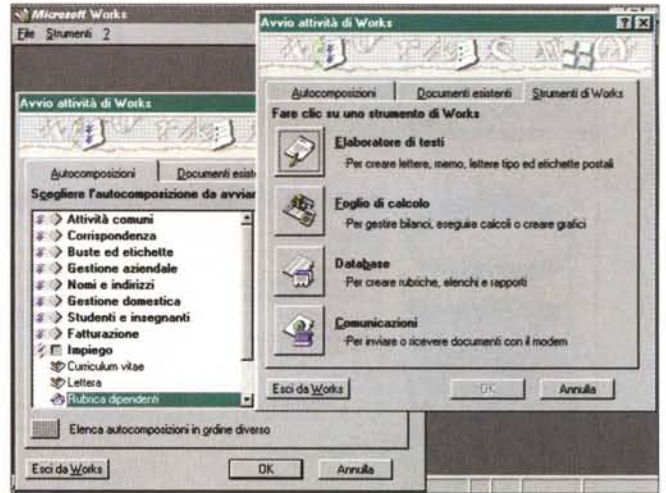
Microsoft Works
File Strumenti ?

Avvio attività di Works

Autocomposizioni | Documenti esist

Scegliere l'autocomposizione da avviar

Attività comuni
Corrispondenza
Buste ed etichette
Gestione aziendale
Nomi e indirizzi
Gestione domestica
Studenti e insegnanti
Fatturazione
Impiego
Curriculum vitae
Lettera
Rubrica dipendenti

Elenca autocomposizioni in ordine diverso

Esci da Works | OK | Annulla

Avvio attività di Works

Autocomposizioni | Documenti esistenti | Strumenti di Works

Fare clic su uno strumento di Works

Elaboratore di testi
Per creare lettere, memo, lettere tipo ed etichette postali

Foglio di calcolo
Per gestire bilanci, eseguire calcoli o creare grafici

Database
Per creare rubriche, elenchi e rapporti

Comunicazioni
Per inviare o ricevere documenti con il modem

Esci da Works | OK | Annulla